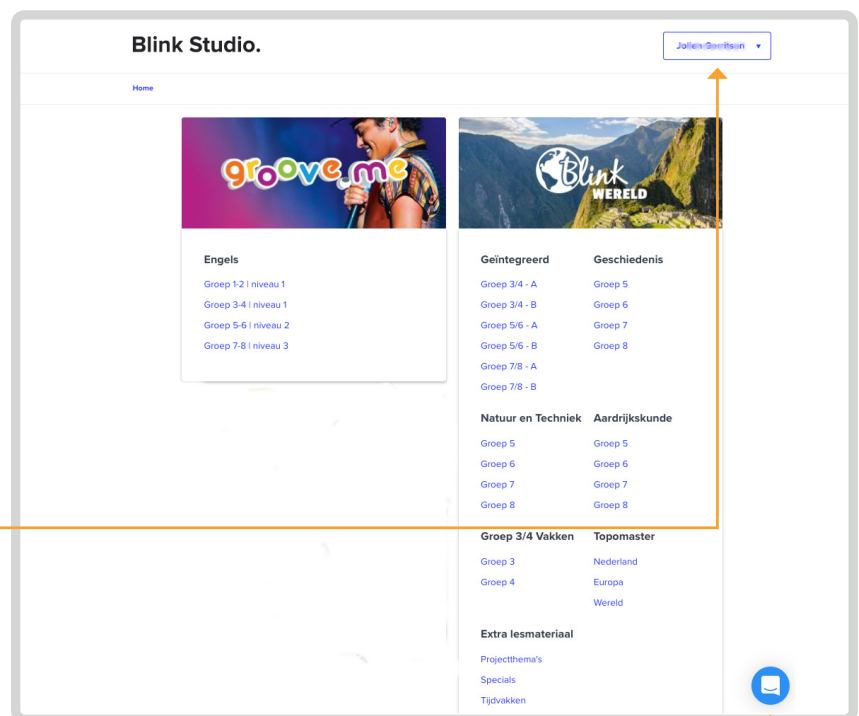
Blink Studio.

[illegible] ▾

Home

groove.me

Engels

Groep 1-2 | niveau 1

Groep 3-4 | niveau 1

Groep 5-6 | niveau 2

Groep 7-8 | niveau 3

Blink WERELD

Geïntegreerd

Groep 3/4 - A

Groep 3/4 - B

Groep 5/6 - A

Groep 5/6 - B

Groep 7/8 - A

Groep 7/8 - B

Geschiedenis

Groep 5

Groep 6

Groep 7

Groep 8

Natuur en Techniek

Groep 5

Groep 6

Groep 7

Groep 8

Aardrijkskunde

Groep 5

Groep 6

Groep 7

Groep 8

Groep 3/4 Vakken

Groep 3

Groep 4

Topomaster

Nederland

Europa

Wereld

Extra lesmateriaal

Projectthema's

Specials

Tijdvakken